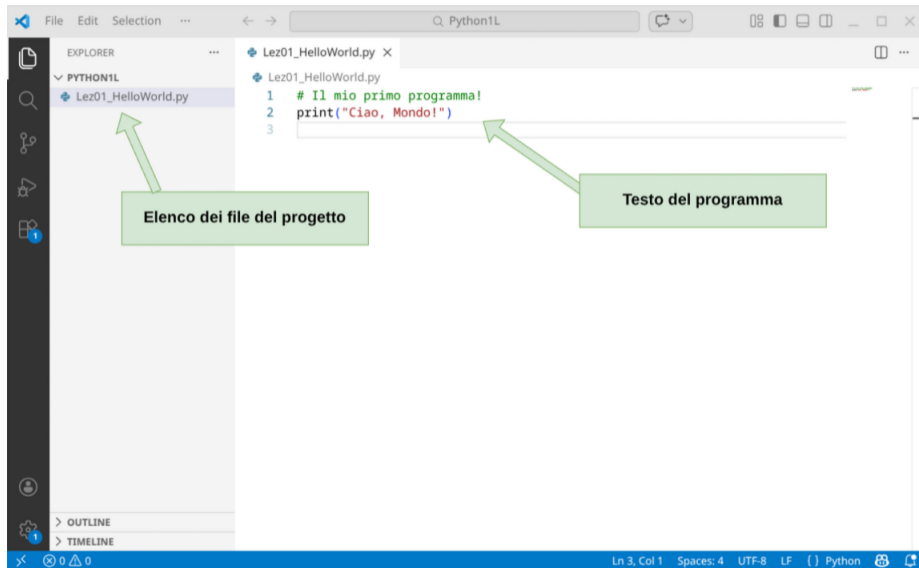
File Edit Selection ···

Python1L

EXPLORER ···

PYTHON1L

Lez01_HelloWorld.py

Lez01_HelloWorld.py ×

Lez01_HelloWorld.py

1 # Il mio primo programma!
2 print("Ciao, Mondo!")
3

Elenco dei file del progetto

Testo del programma

> OUTLINE

> TIMELINE

⊗ 0 ⚠ 0

Ln 3, Col 1 Spaces: 4 UTF-8 LF {} Python